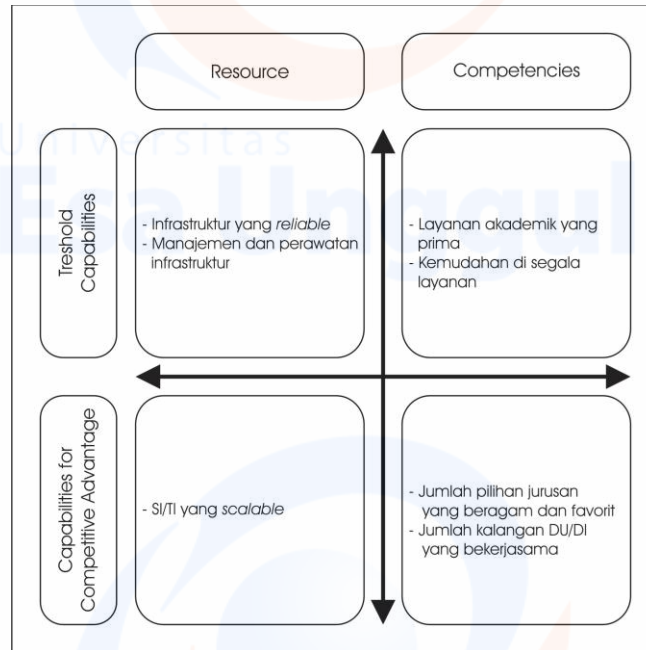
Universitas
Esa Unggul

Resource

Competencies

Treshold Capabilities

- Infrastruktur yang *reliable*
- Manajemen dan perawatan infrastruktur

- Layanan akademik yang prima
- Kemudahan di segala layanan

Capabilities for Competitive Advantage

- SI/TI yang *scalable*

- Jumlah pilihan jurusan yang beragam dan favorit
- Jumlah kalangan DU/DI yang bekerjasama